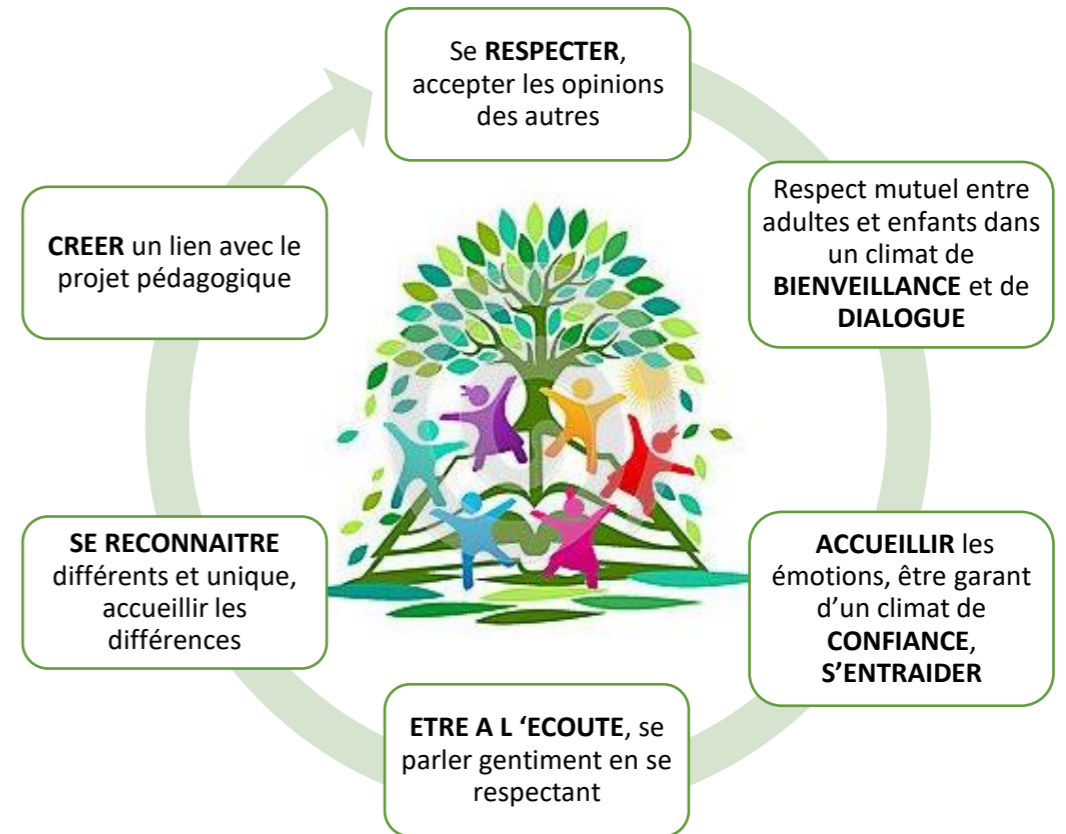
Se RESPECTER, accepter les opinions des autres

Respect mutuel entre adultes et enfants dans un climat de BIENVEILLANCE et de DIALOGUE

ACCUEILLIR les émotions, être garant d'un climat de CONFIANCE, S'ENTRAIDER

ETRE A L 'ECOUTE, se parler gentiment en se respectant

SE RECONNAITRE différents et unique, accueillir les différences

CREER un lien avec le projet pédagogique